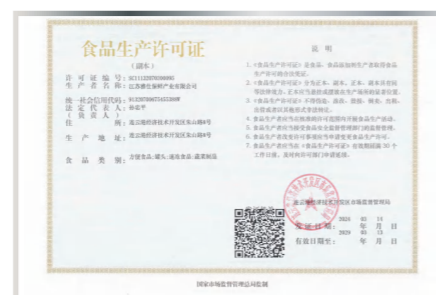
食品生产许可证

（副本）

许 可 证 编 号：SC1113207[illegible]

生 产 者 名 称：江苏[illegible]产业有限公司

统一社会信用代码：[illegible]

法 定 代 表 人（负 责 人）：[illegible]

住 所：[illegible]

生 产 地 址：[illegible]

食 品 类 别：方便食品，罐头，速冻食品，蔬菜制品

说 明

1.《食品生产许可证》是生产者取得食品生产许可的合法凭证。

2.《食品生产许可证》分为正本、副本。正本、副本具有同等法律效力，正本应当悬挂或者摆放在生产场所的显著位置。

3.《食品生产许可证》不得伪造、涂改、倒卖、出租、出借或者以其他形式非法转让。

4.食品生产者应当在许可范围内开展食品生产活动。

5.食品生产者应当按照食品安全监督管理部门的监督管理。

6.食品生产者变更许可事项的应当向原发证的食品安全监督管理部门提出申请。

7.食品生产者应当在《食品生产许可证》有效期届满30个工作日前，向原发证部门申请延续。

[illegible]

签发人：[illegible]

日 期： 年 月 日

国家市场监督管理总局监制